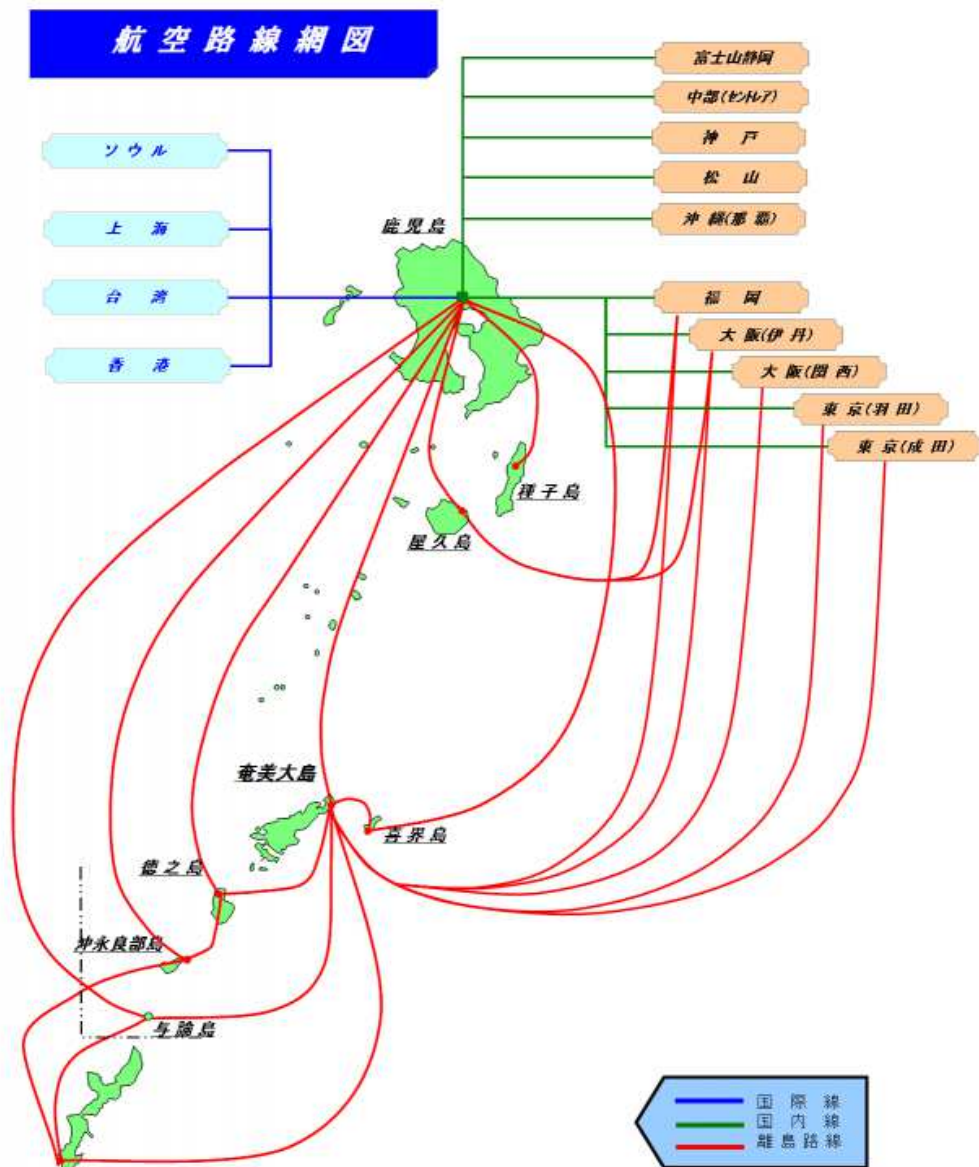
航空路線網図

富士山静岡
中部(セントレア)
神　戸
松　山
沖縄(那覇)

ソウル
上　海
台　湾
香　港

鹿児島

福　岡
大阪(伊丹)
大阪(関西)
東京(羽田)
東京(成田)

種子島
屋久島

奄美大島
喜界島
徳之島
沖永良部島
与論島

国際線
国内線
離島路線